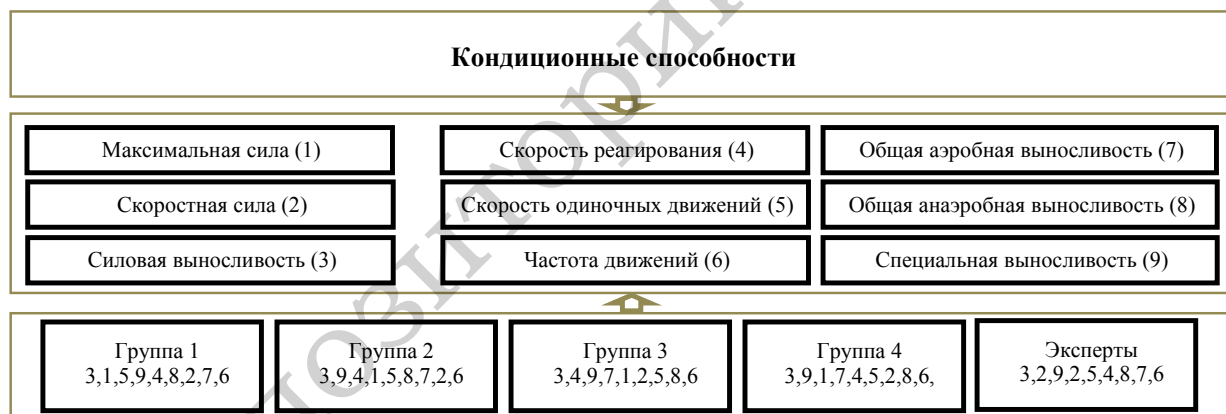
Кондиционные способности

Максимальная сила (1)

Скоростная сила (2)

Силовая выносливость (3)

Скорость реагирования (4)

Скорость одиночных движений (5)

Частота движений (6)

Общая аэробная выносливость (7)

Общая анаэробная выносливость (8)

Специальная выносливость (9)

Группа 1
3,1,5,9,4,8,2,7,6

Группа 2
3,9,4,1,5,8,7,2,6

Группа 3
3,4,9,7,1,2,5,8,6

Группа 4
3,9,1,7,4,5,2,8,6,

Эксперты
3,2,9,2,5,4,8,7,6